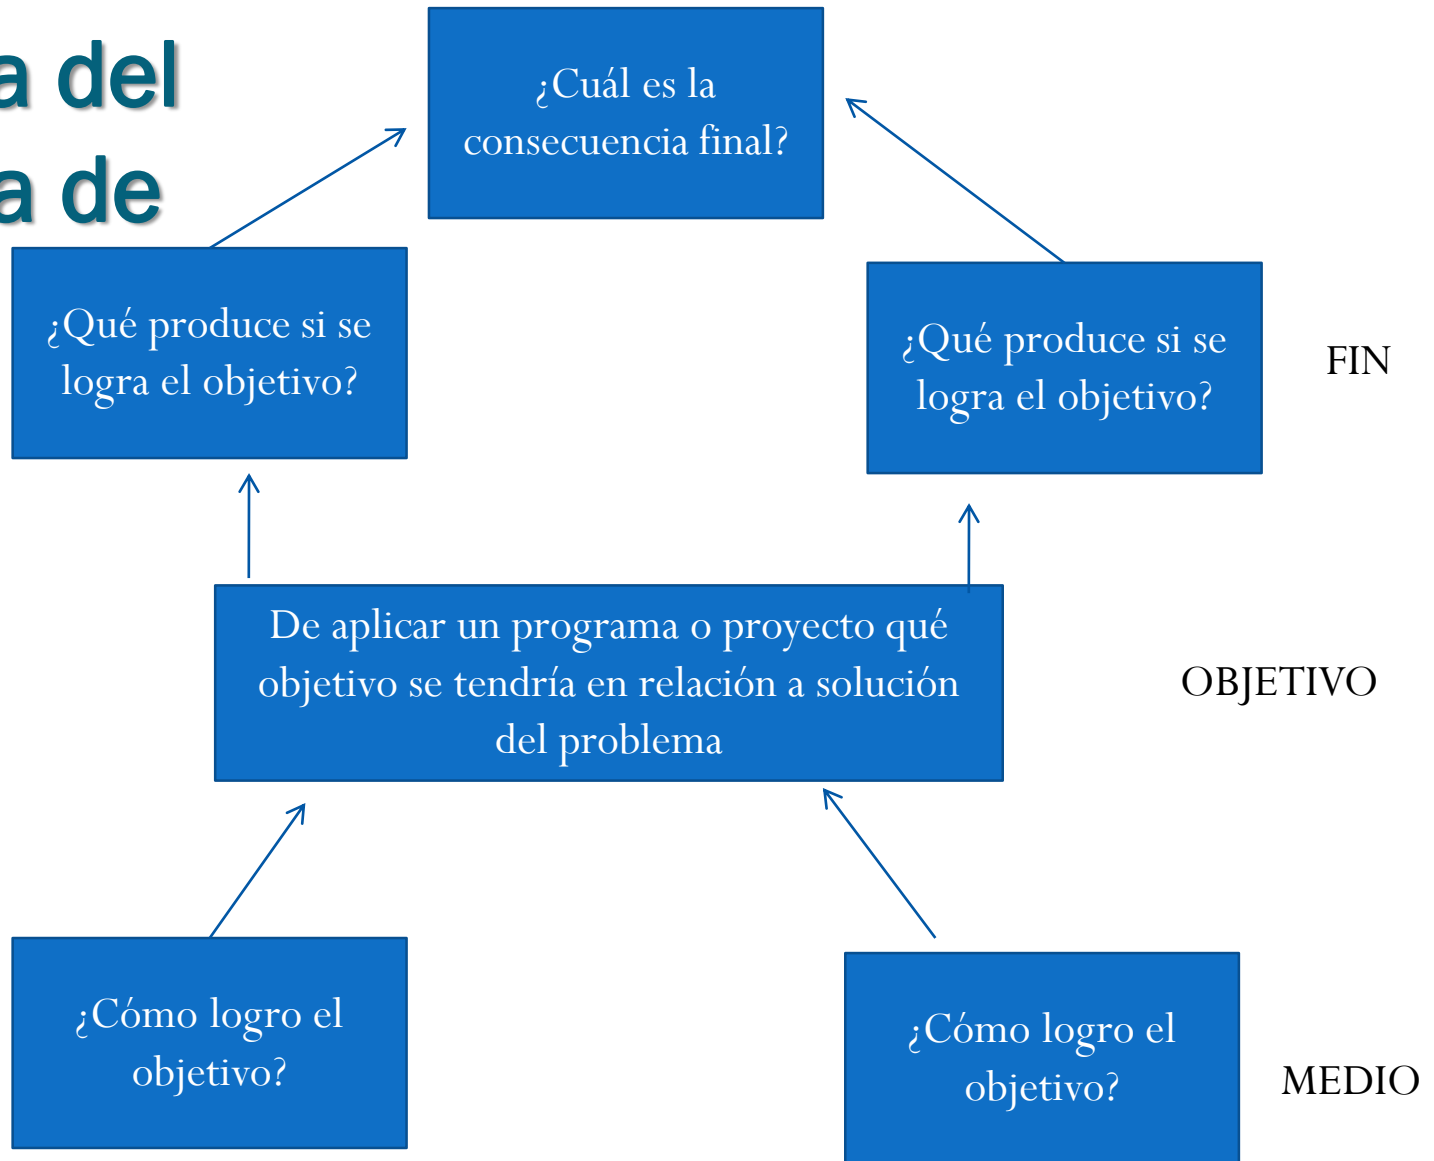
a del
a de

¿Cuál es la consecuencia final?

¿Qué produce si se logra el objetivo?

¿Qué produce si se logra el objetivo?

FIN

De aplicar un programa o proyecto qué objetivo se tendría en relación a solución del problema

OBJETIVO

¿Cómo logro el objetivo?

¿Cómo logro el objetivo?

MEDIO